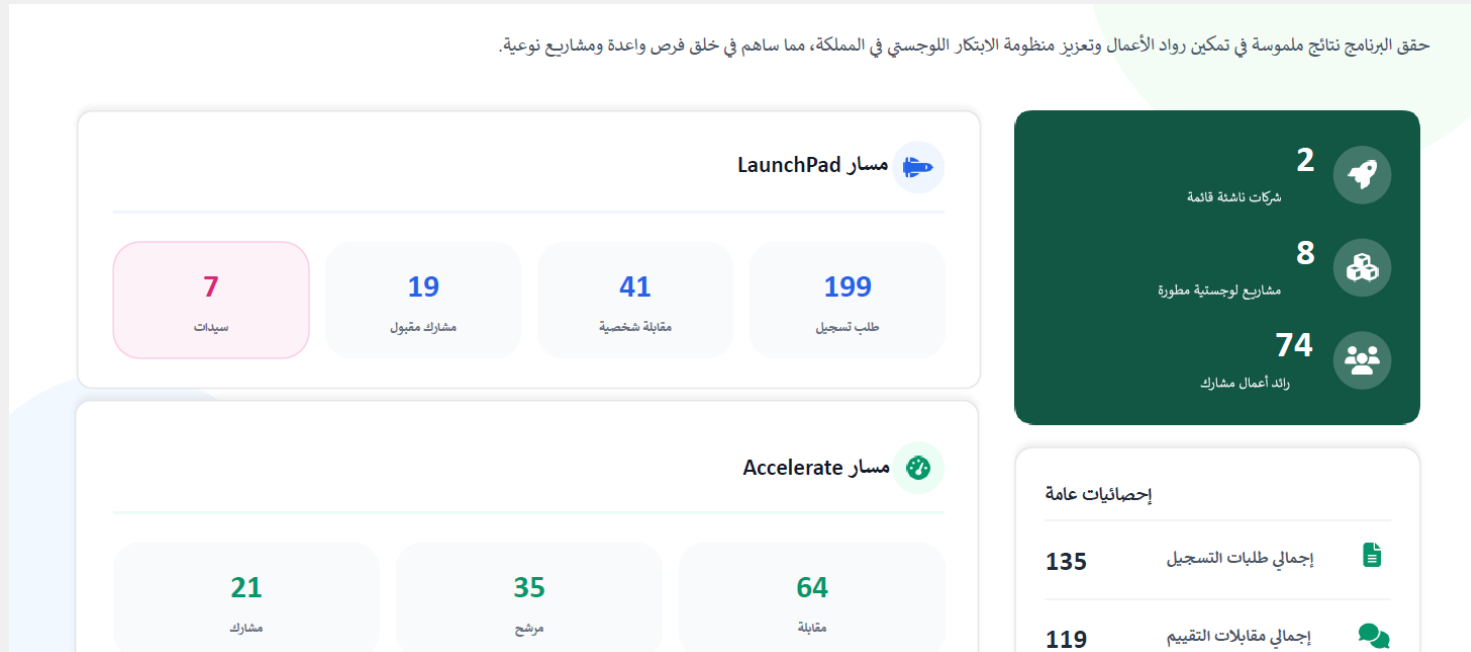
حقق البرنامج نتائج ملموسة في تمكين رواد الأعمال وتعزيز منظومة الابتكار اللوجستي في المملكة، مما ساهم في خلق فرص واعدة ومشاريع نوعية.

2
شركات ناشئة قائمة

8
مشاريع لوجستية مطورة

74
رائد أعمال مشارك

مسار LaunchPad

199
طلب تسجيل

41
مقابلة شخصية

19
مشارك مقبول

7
سيدات

مسار Accelerate

64
مقابلة

35
مرشح

21
مشارك

إحصائيات عامة

إجمالي طلبات التسجيل 135

إجمالي مقابلات التقييم 119